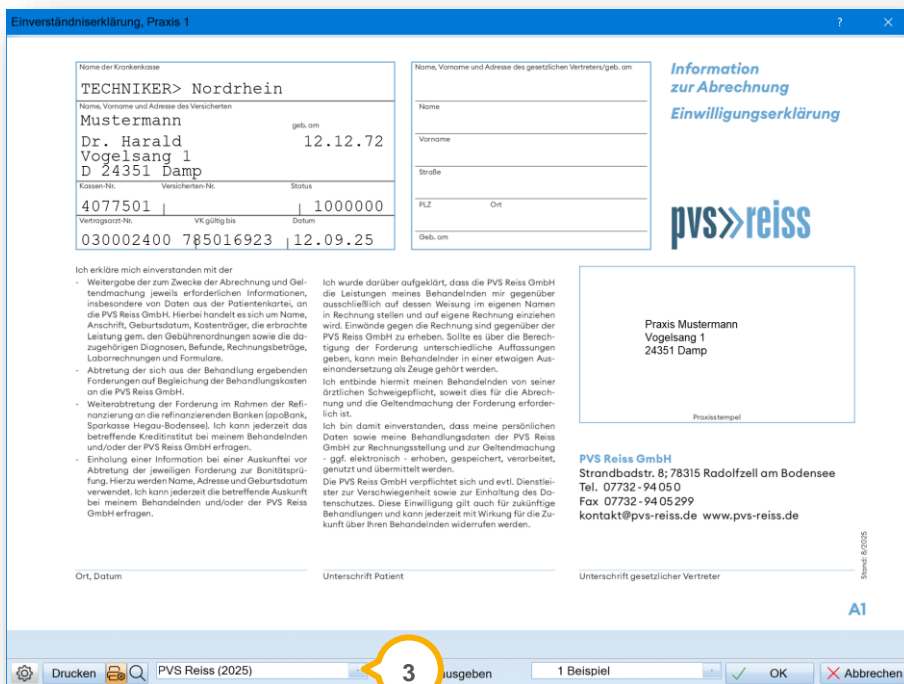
Einverständniserklärung, Praxis 1

?

Name der Krankenkasse
TECHNIKER> Nordrhein
Name, Vorname und Adresse des Versicherten
Mustermann
geb. am
Dr. Harald
12.12.72
Vogelsang 1
D 24351 Damp
Kassen-Nr.
Versicherten-Nr.
Status
4077501
1000000
Vertragsarzt-Nr.
VK gültig bis
Datum
030002400 785016923 12.09.25

Name, Vorname und Adresse des gesetzlichen Vertreters/geb. am
Name
Vorname
Straße
PLZ
Ort
Geb. am

Information zur Abrechnung
Einwilligungserklärung

pvs»reiss

Ich erkläre mich einverstanden mit der
- Weitergabe der zum Zwecke der Abrechnung und Geltendmachung jeweils erforderlichen Informationen, insbesondere von Daten aus der Patientenkartei, an die PVS Reiss GmbH. Hierbei handelt es sich um Name, Anschrift, Geburtsdatum, Kostenträger, die erbrachte Leistung gem. den Gebührenordnungen sowie die dazugehörigen Diagnosen, Befunde, Rechnungsbeträge, Laborrechnungen und Formulare.
- Abtretung der sich aus der Behandlung ergebenden Forderungen auf Begleichung der Behandlungskosten an die PVS Reiss GmbH.
- Weiterabtretung der Forderung im Rahmen der Refinanzierung an die refinanzierenden Banken (apoBank, Sparkasse Hegau-Bodensee). Ich kann jederzeit das betreffende Kreditinstitut bei meinem Behandelnden und/oder der PVS Reiss GmbH erfragen.
- Einholung einer Information bei einer Auskunftei vor Abtretung der jeweiligen Forderung zur Bonitätsprüfung. Hierzu werden Name, Adresse und Geburtsdatum verwendet. Ich kann jederzeit die betreffende Auskunft bei meinem Behandelnden und/oder der PVS Reiss GmbH erfragen.

Ich wurde darüber aufgeklärt, dass die PVS Reiss GmbH die Leistungen meines Behandelnden mir gegenüber ausschließlich auf dessen Weisung im eigenen Namen in Rechnung stellen und auf eigene Rechnung einziehen wird. Einwände gegen die Rechnung sind gegenüber der PVS Reiss GmbH zu erheben. Sollte es über die Berechtigung der Forderung unterschiedliche Auffassungen geben, kann mein Behandelnder in einer etwaigen Auseinandersetzung als Zeuge gehört werden.
Ich entbinde hiermit meinen Behandelnden von seiner ärztlichen Schweigepflicht, soweit dies für die Abrechnung und die Geltendmachung der Forderung erforderlich ist.
Ich bin damit einverstanden, dass meine persönlichen Daten sowie meine Behandlungsdaten der PVS Reiss GmbH zur Rechnungsstellung und zur Geltendmachung - ggf. elektronisch - erhoben, gespeichert, verarbeitet, genutzt und übermittelt werden.
Die PVS Reiss GmbH verpflichtet sich und evtl. Dienstleister zur Verschwiegenheit sowie zur Einhaltung des Datenschutzes. Diese Einwilligung gilt auch für zukünftige Behandlungen und kann jederzeit mit Wirkung für die Zukunft über Ihren Behandelnden widerrufen werden.

Praxis Mustermann
Vogelsang 1
24351 Damp
Praxisstempel

PVS Reiss GmbH
Strandbadstr. 8; 78315 Radolfzell am Bodensee
Tel. 07732-94050
Fax 07732-9405299
kontakt@pvs-reiss.de www.pvs-reiss.de

Stand: 8/2025

Ort, Datum
Unterschrift Patient
Unterschrift gesetzlicher Vertreter

A1

Drucken
PVS Reiss (2025)
3
ausgeben
1 Beispiel
OK
Abbrechen